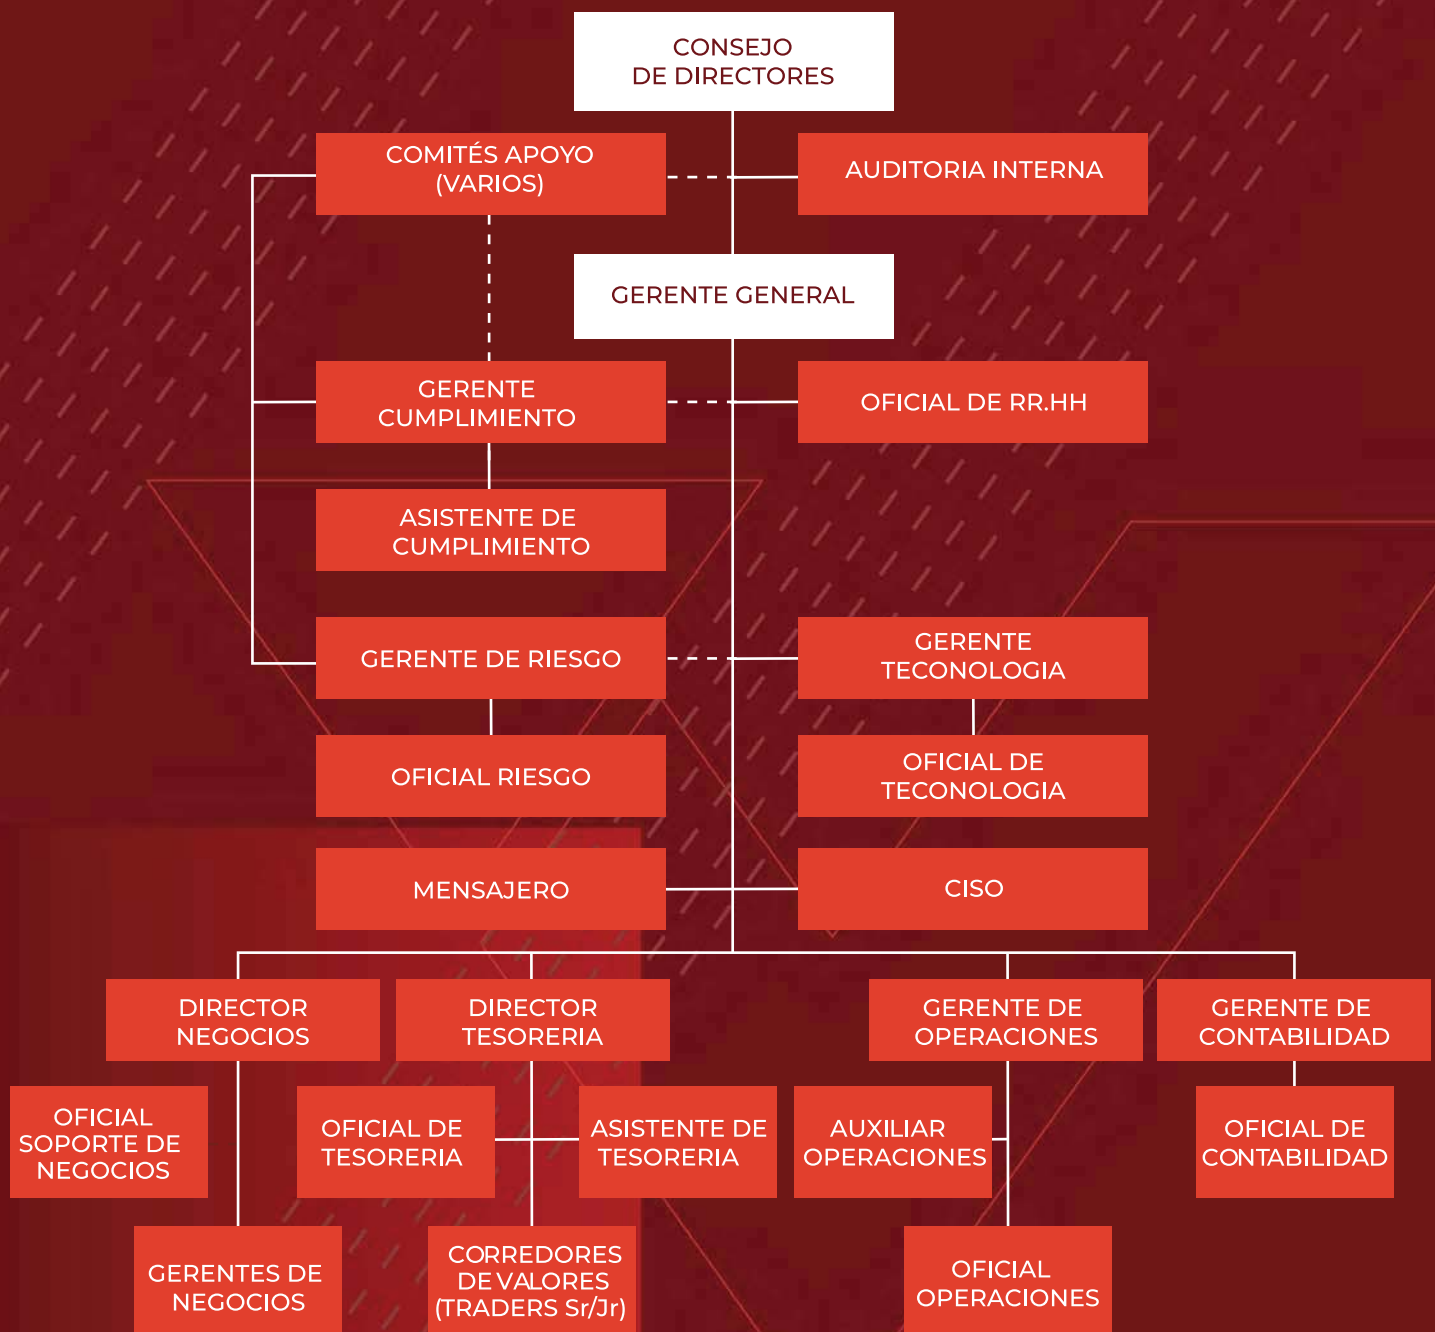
CONSEJO
DE DIRECTORES

COMITÉS APOYO
(VARIOS)

AUDITORIA INTERNA

GERENTE GENERAL

GERENTE
CUMPLIMIENTO

OFICIAL DE RR.HH

ASISTENTE DE
CUMPLIMIENTO

GERENTE DE RIESGO

GERENTE
TECONOLOGIA

OFICIAL RIESGO

OFICIAL DE
TECONOLOGIA

MENSAJERO

CISO

DIRECTOR
NEGOCIOS

DIRECTOR
TESORERIA

GERENTE DE
OPERACIONES

GERENTE DE
CONTABILIDAD

OFICIAL
SOPORTE DE
NEGOCIOS

OFICIAL DE
TESORERIA

ASISTENTE DE
TESORERIA

AUXILIAR
OPERACIONES

OFICIAL DE
CONTABILIDAD

GERENTES DE
NEGOCIOS

CORREDORES
DE VALORES
(TRADERS Sr/Jr)

OFICIAL
OPERACIONES